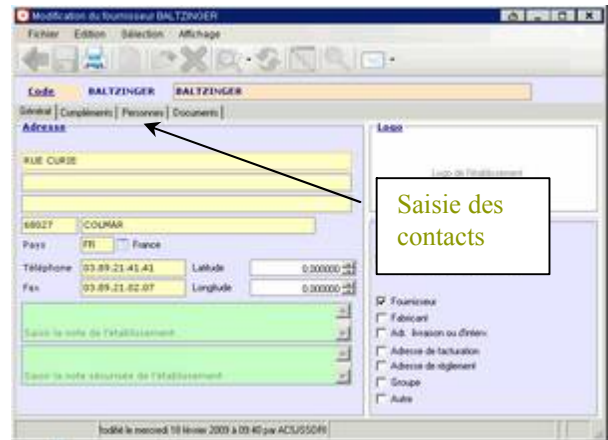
Modification du fournisseur BALTZINGER

Fichier Edition Sélection Affichage

Code BALTZINGER BALTZINGER

Général | Compléments | Personnes | Documents

Adresse

RUE CURIE

68027 COLMAR

Pays FR France

Téléphone 03.89.21.41.41 Latitude 0,000000

Fax 03.89.21.02.07 Longitude 0,000000

Saisir la note de l'établissement

Saisir la note sécurisée de l'établissement

Logo

Logo de l'établissement

Saisie des contacts

Fournisseur
Fabricant
Adr. livraison ou d'interv.
Adresse de facturation
Adresse de règlement
Groupe
Autre

Modifié le mercredi 18 février 2009 à 09:40 par ACSUSSDRI